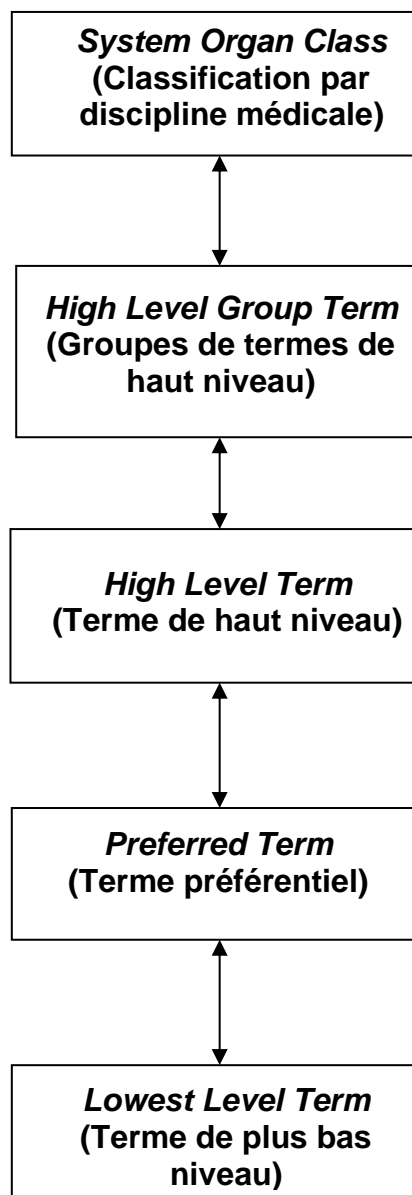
System Organ Class
(Classification par discipline médicale)

High Level Group Term
(Groupes de termes de haut niveau)

High Level Term
(Terme de haut niveau)

Preferred Term
(Terme préférentiel)

Lowest Level Term
(Terme de plus bas niveau)